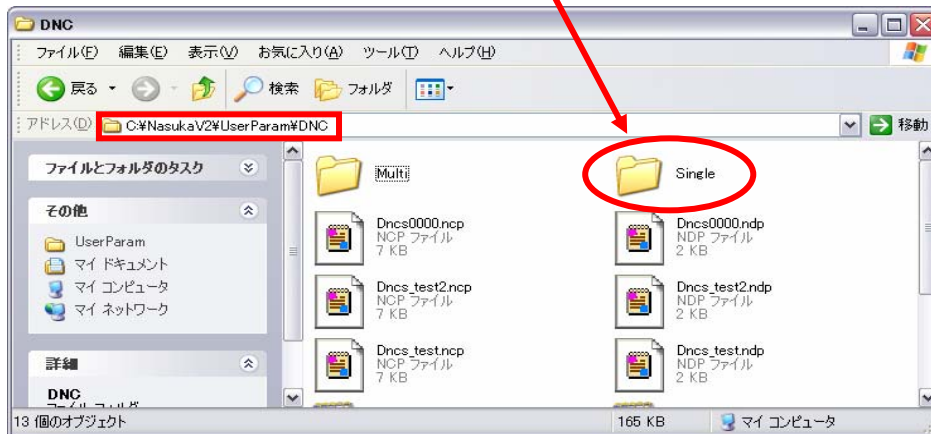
DNC

ファイル(F) 編集(E) 表示(V) お気に入り(A) ツール(T) ヘルプ(H)

戻る 検索 フォルダ

アドレス(D) C:¥NasukaV2¥UserParam¥DNC 移動

ファイルとフォルダのタスク

その他

UserParam
マイ ドキュメント
マイ コンピュータ
マイ ネットワーク

詳細

DNC

Multi

Single

Dncs0000.ncp
NCP ファイル
7 KB

Dncs0000.ndp
NDP ファイル
2 KB

Dncs_test2.ncp
NCP ファイル
7 KB

Dncs_test2.ndp
NDP ファイル
2 KB

Dncs_test.ncp
NCP ファイル
7 KB

Dncs_test.ndp
NDP ファイル
2 KB

13 個のオブジェクト 165 KB マイ コンピュータ